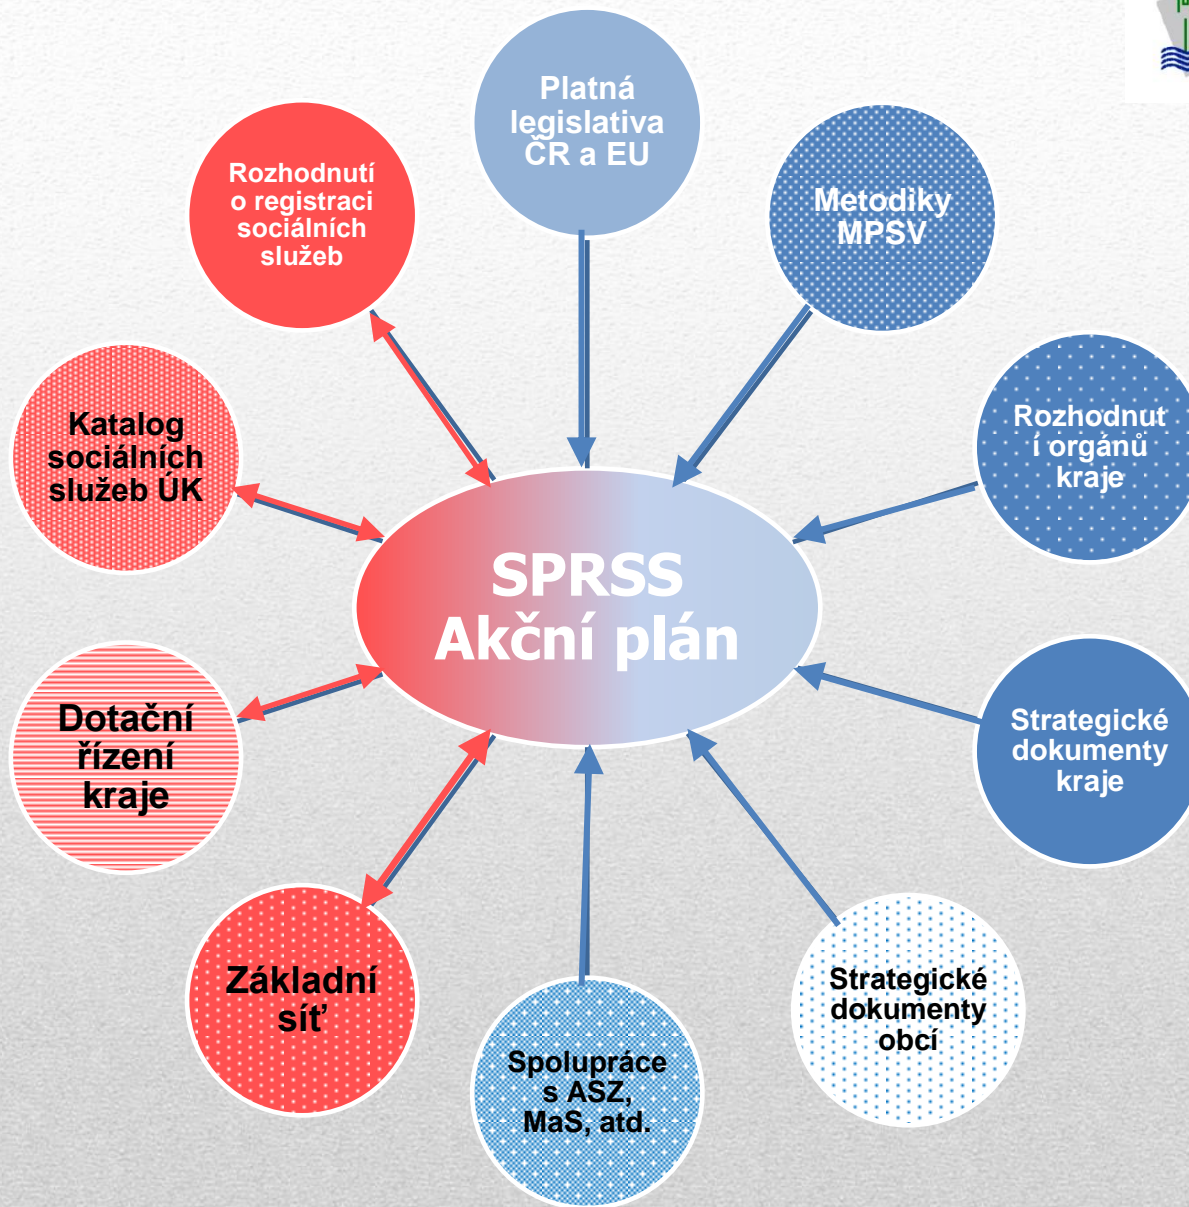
Platná legislativa ČR a EU

Metodiky MPSV

Rozhodnutí orgánů kraje

Strategické dokumenty kraje

Strategické dokumenty obcí

Spolupráce s ASZ, MaS, atd.

Základní síť

Dotační řízení kraje

Katalog sociálních služeb ÚK

Rozhodnutí o registraci sociálních služeb

SPRSS Akční plán